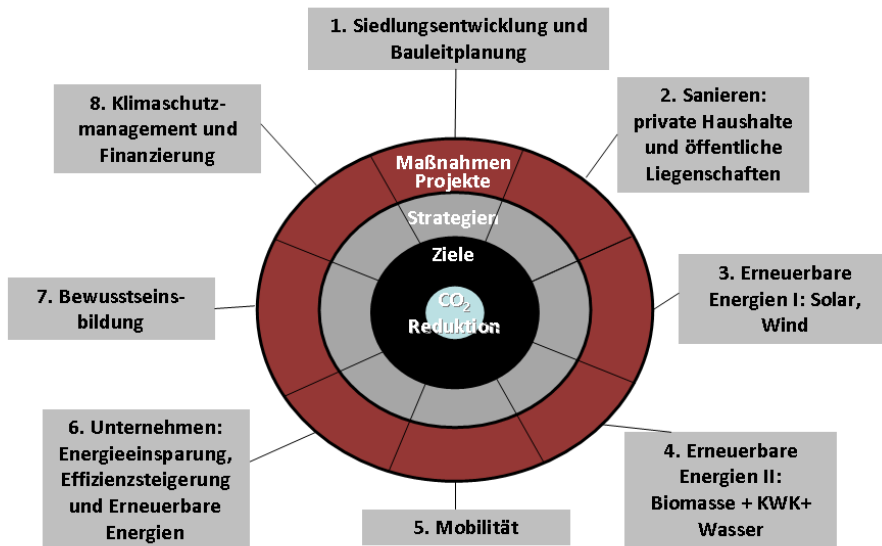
1. Siedlungsentwicklung und Bauleitplanung

8. Klimaschutzmanagement und Finanzierung

2. Sanieren: private Haushalte und öffentliche Liegenschaften

Maßnahmen Projekte

Strategien

Ziele

$CO_2$ Reduktion

3. Erneuerbare Energien I: Solar, Wind

7. Bewusstseinsbildung

6. Unternehmen: Energieeinsparung, Effizienzsteigerung und Erneuerbare Energien

4. Erneuerbare Energien II: Biomasse + KWK+ Wasser

5. Mobilität